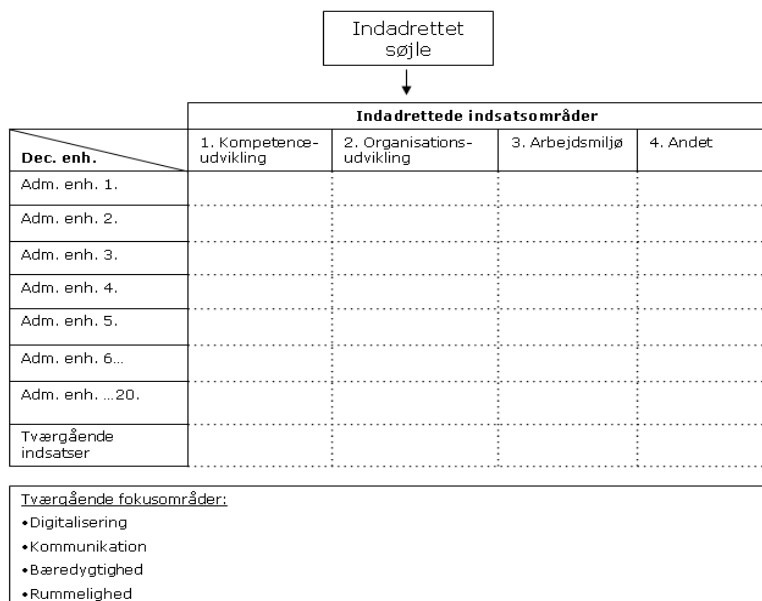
Indadrettet søjle

Indadrettede indsatsområder

| Dec. enh. | 1. Kompetence-udvikling | 2. Organisations-udvikling | 3. Arbejdsmiljø | 4. Andet |
|---|---|---|---|---|
| Adm. enh. 1. | | | | |
| Adm. enh. 2. | | | | |
| Adm. enh. 3. | | | | |
| Adm. enh. 4. | | | | |
| Adm. enh. 5. | | | | |
| Adm. enh. 6... | | | | |
| Adm. enh. ...20. | | | | |
| Tværgående indsatser | | | | |

Tværgående fokusområder:
•Digitalisering
•Kommunikation
•Bæredygtighed
•Rummelighed